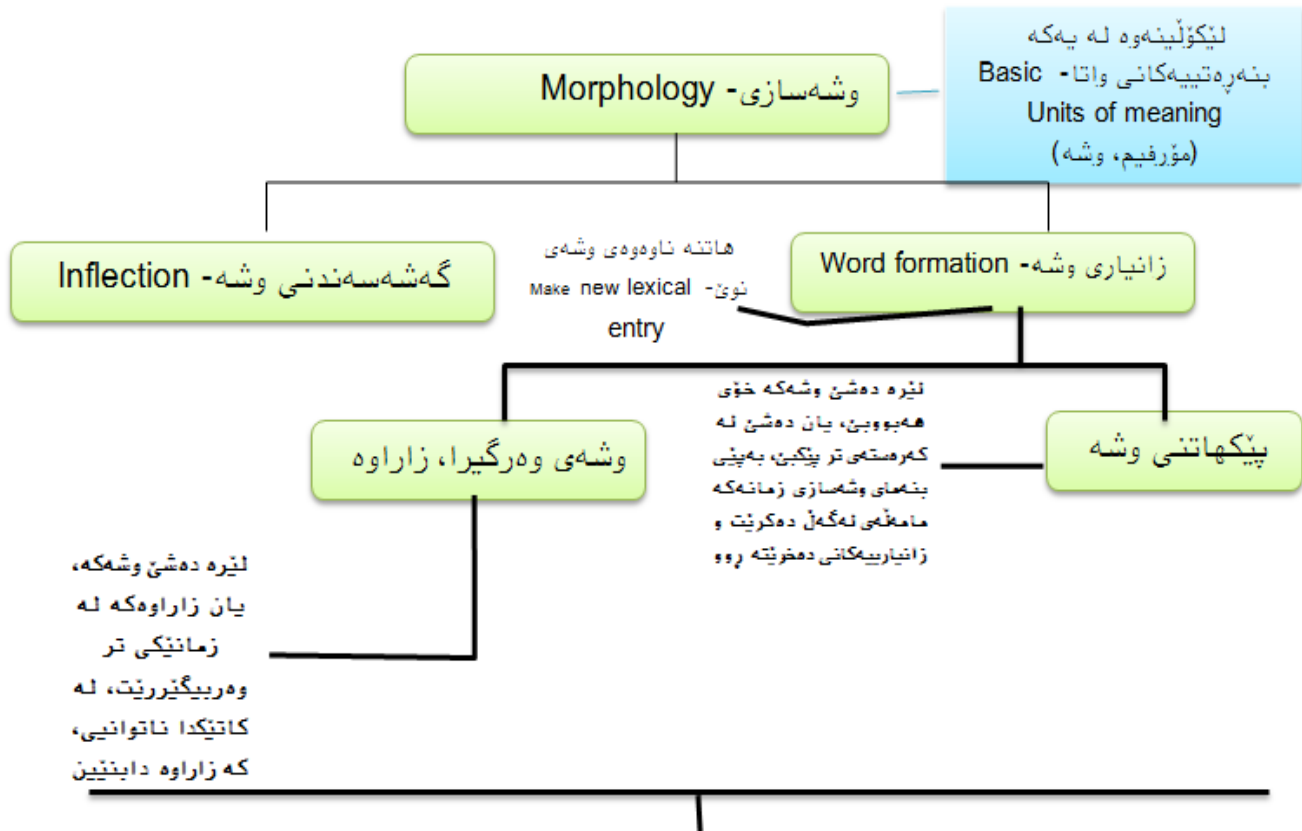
لێکۆڵینەوە لە یەکە بنەڕەتییەکانی واتا - Basic Units of meaning (مۆرفیم، وشە)

وشەسازی- Morphology

گەشەسەندنی وشە- Inflection

هاتنە ناوەوەی وشەی نوێ- Make new lexical entry

زانیاری وشە- Word formation

لێرە دەشێ وشەکە خۆی هەبووبێ، یان دەشێ لە کەرەستەی تر پێکبێ، بەپێی بنەمای وشەسازی زمانەکە مامەڵەی لەگەڵ دەکرێت و زانیارییەکانی دەخرێتە ڕوو

وشەی وەرگیرا، زاراوە

پێکهاتنی وشە

لێرە دەشێ وشەکە، یان زاراوەکە لە زمانێکی تر وەربیگێررێت، لە کاتێکدا ناتوانیی، کە زاراوە دابنێین